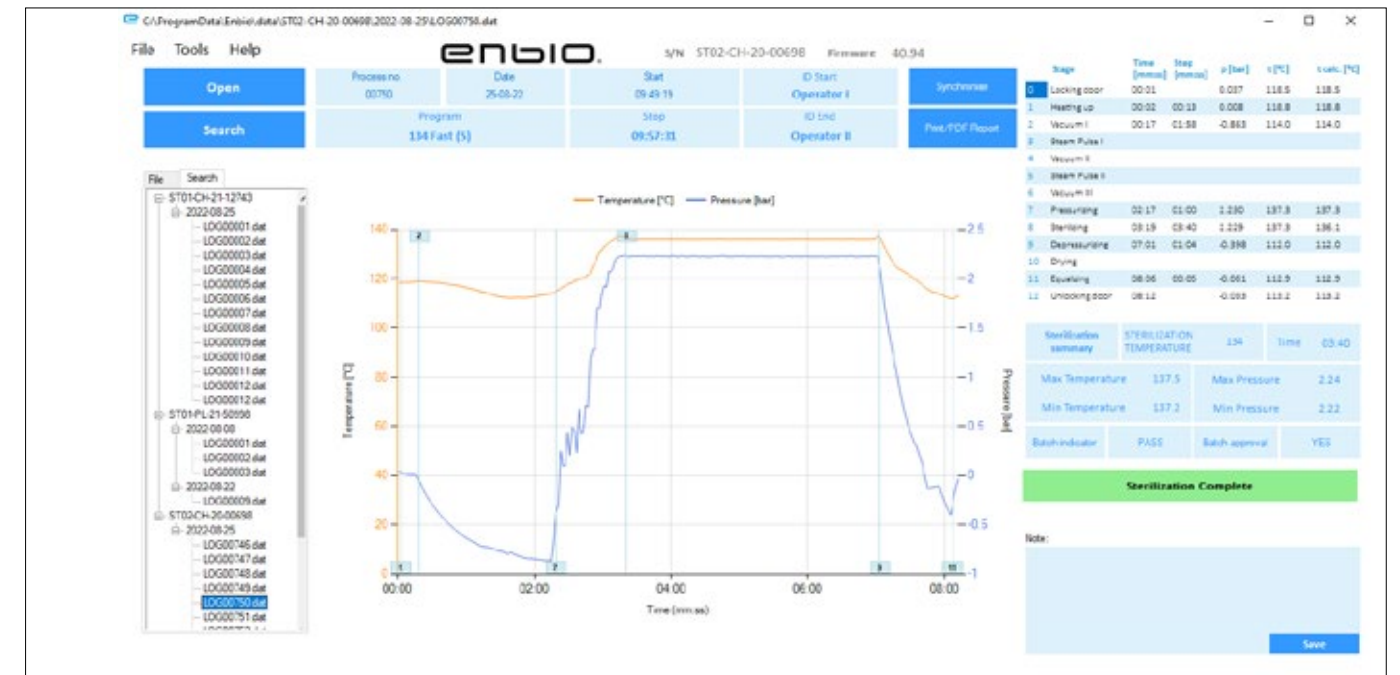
C:\ProgramData\Enbio\data\ST02-CH-20-00698\2022-08-25\LOG00750.dat

File Tools Help

enbio.

S/N ST02-CH-20-00698 Firmware 40.94

Open

Search

| Process no | Date | Start | ID Start |
|---|---|---|---|
| 00750 | 25-08-22 | 09:49:15 | Operator I |

| Program | Stop | ID End |
|---|---|---|
| 134 Fast (S) | 09:57:31 | Operator II |

Synchronise

Print/PDF Report

File Search

ST01-CH-21-12743
2022-08-25
LOG00001.dat
LOG00002.dat
LOG00003.dat
LOG00004.dat
LOG00005.dat
LOG00006.dat
LOG00007.dat
LOG00008.dat
LOG00009.dat
LOG00010.dat
LOG00011.dat
LOG00012.dat
LOG00012.dat
ST01-PL-21-50598
2022-08-08
LOG00001.dat
LOG00002.dat
LOG00003.dat
2022-08-22
LOG00009.dat
ST02-CH-20-00698
2022-08-25
LOG00746.dat
LOG00747.dat
LOG00748.dat
LOG00749.dat
LOG00750.dat
LOG00751.dat
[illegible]

Temperature [°C] Pressure [bar]

Temperature [°C]
Pressure [bar]
Time (mm:ss)

140, 120, 100, 80, 60, 40, 20, 0
2.5, 2, 1.5, 1, 0.5, 0, -0.5, -1
00:00, 02:00, 04:00, 06:00, 08:00
1, 2, 7, 8, 9, 11

| | Stage | Time [mm:ss] | Step [mm:ss] | p [bar] | t [°C] | t calc. [°C] |
|---|---|---|---|---|---|---|
| 0 | Locking door | 00:01 | | 0.037 | 118.5 | 118.5 |
| 1 | Heating up | 00:02 | 00:13 | 0.008 | 118.8 | 118.8 |
| 2 | Vacuum I | 00:17 | 01:58 | -0.863 | 114.0 | 114.0 |
| 3 | Steam Pulse I | | | | | |
| 4 | Vacuum II | | | | | |
| 5 | Steam Pulse II | | | | | |
| 6 | Vacuum III | | | | | |
| 7 | Pressurizing | 02:17 | 01:00 | 1.230 | 137.3 | 137.3 |
| 8 | Sterilizing | 03:19 | 03:40 | 2.229 | 137.3 | 136.1 |
| 9 | Depressurizing | 07:01 | 01:04 | -0.398 | 112.0 | 112.0 |
| 10 | Drying | | | | | |
| 11 | Equalizing | 08:06 | 00:05 | -0.061 | 112.9 | 112.9 |
| 12 | Unlocking door | 08:12 | | -0.093 | 113.2 | 113.2 |

Sterilization summary | STERILIZATION TEMPERATURE | 134 | Time | 03:40

Max Temperature 137.5 | Max Pressure 2.24
Min Temperature 137.2 | Min Pressure 2.22

Batch indicator | PASS | Batch approval | YES

Sterilization Complete

Note:

Save